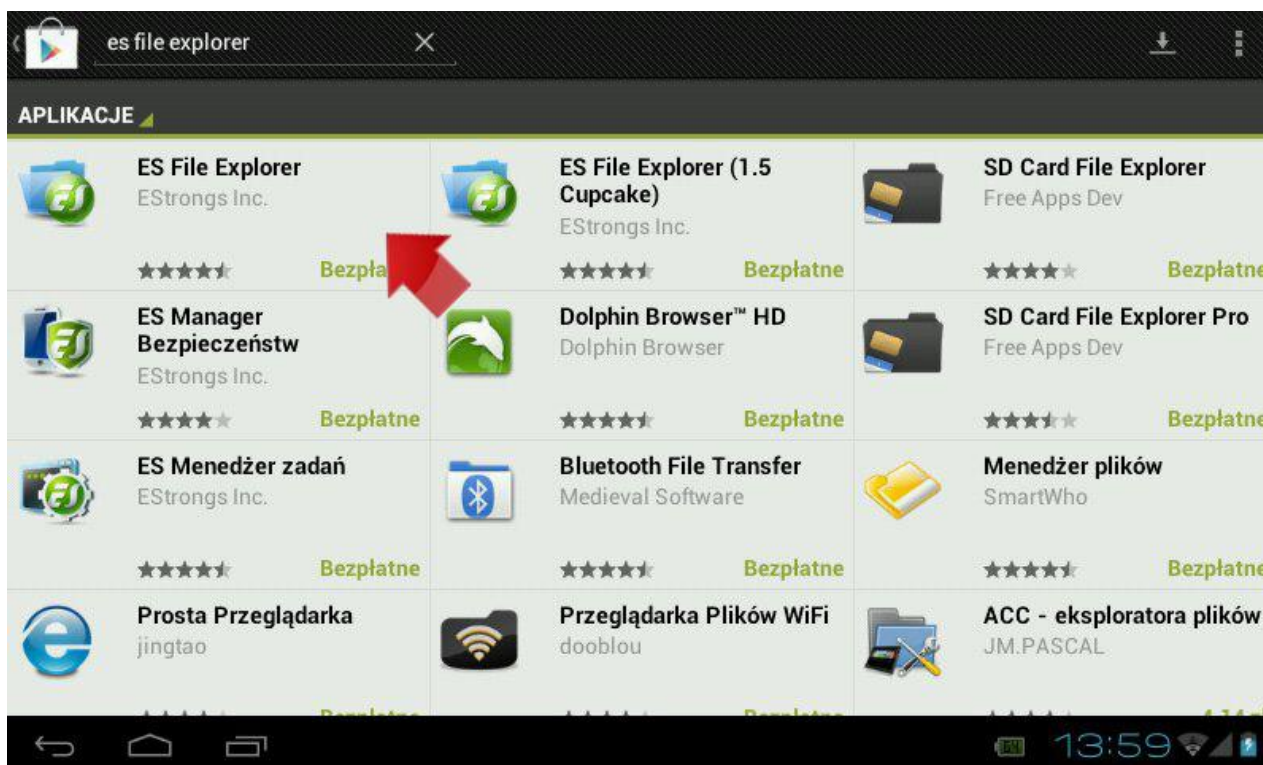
es file explorer

APLIKACJE

ES File Explorer
EStrongs Inc.
Bezpła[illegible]

ES File Explorer (1.5 Cupcake)
EStrongs Inc.
Bezpłatne

SD Card File Explorer
Free Apps Dev
Bezpłatne

ES Manager Bezpieczeństw
EStrongs Inc.
Bezpłatne

Dolphin Browser™ HD
Dolphin Browser
Bezpłatne

SD Card File Explorer Pro
Free Apps Dev
Bezpłatne

ES Menedżer zadań
EStrongs Inc.
Bezpłatne

Bluetooth File Transfer
Medieval Software
Bezpłatne

Menedżer plików
SmartWho
Bezpłatne

Prosta Przeglądarka
jingtao
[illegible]

Przeglądarka Plików WiFi
dooblou
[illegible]

ACC - eksploratora plików
JM.PASCAL
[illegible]

13:59